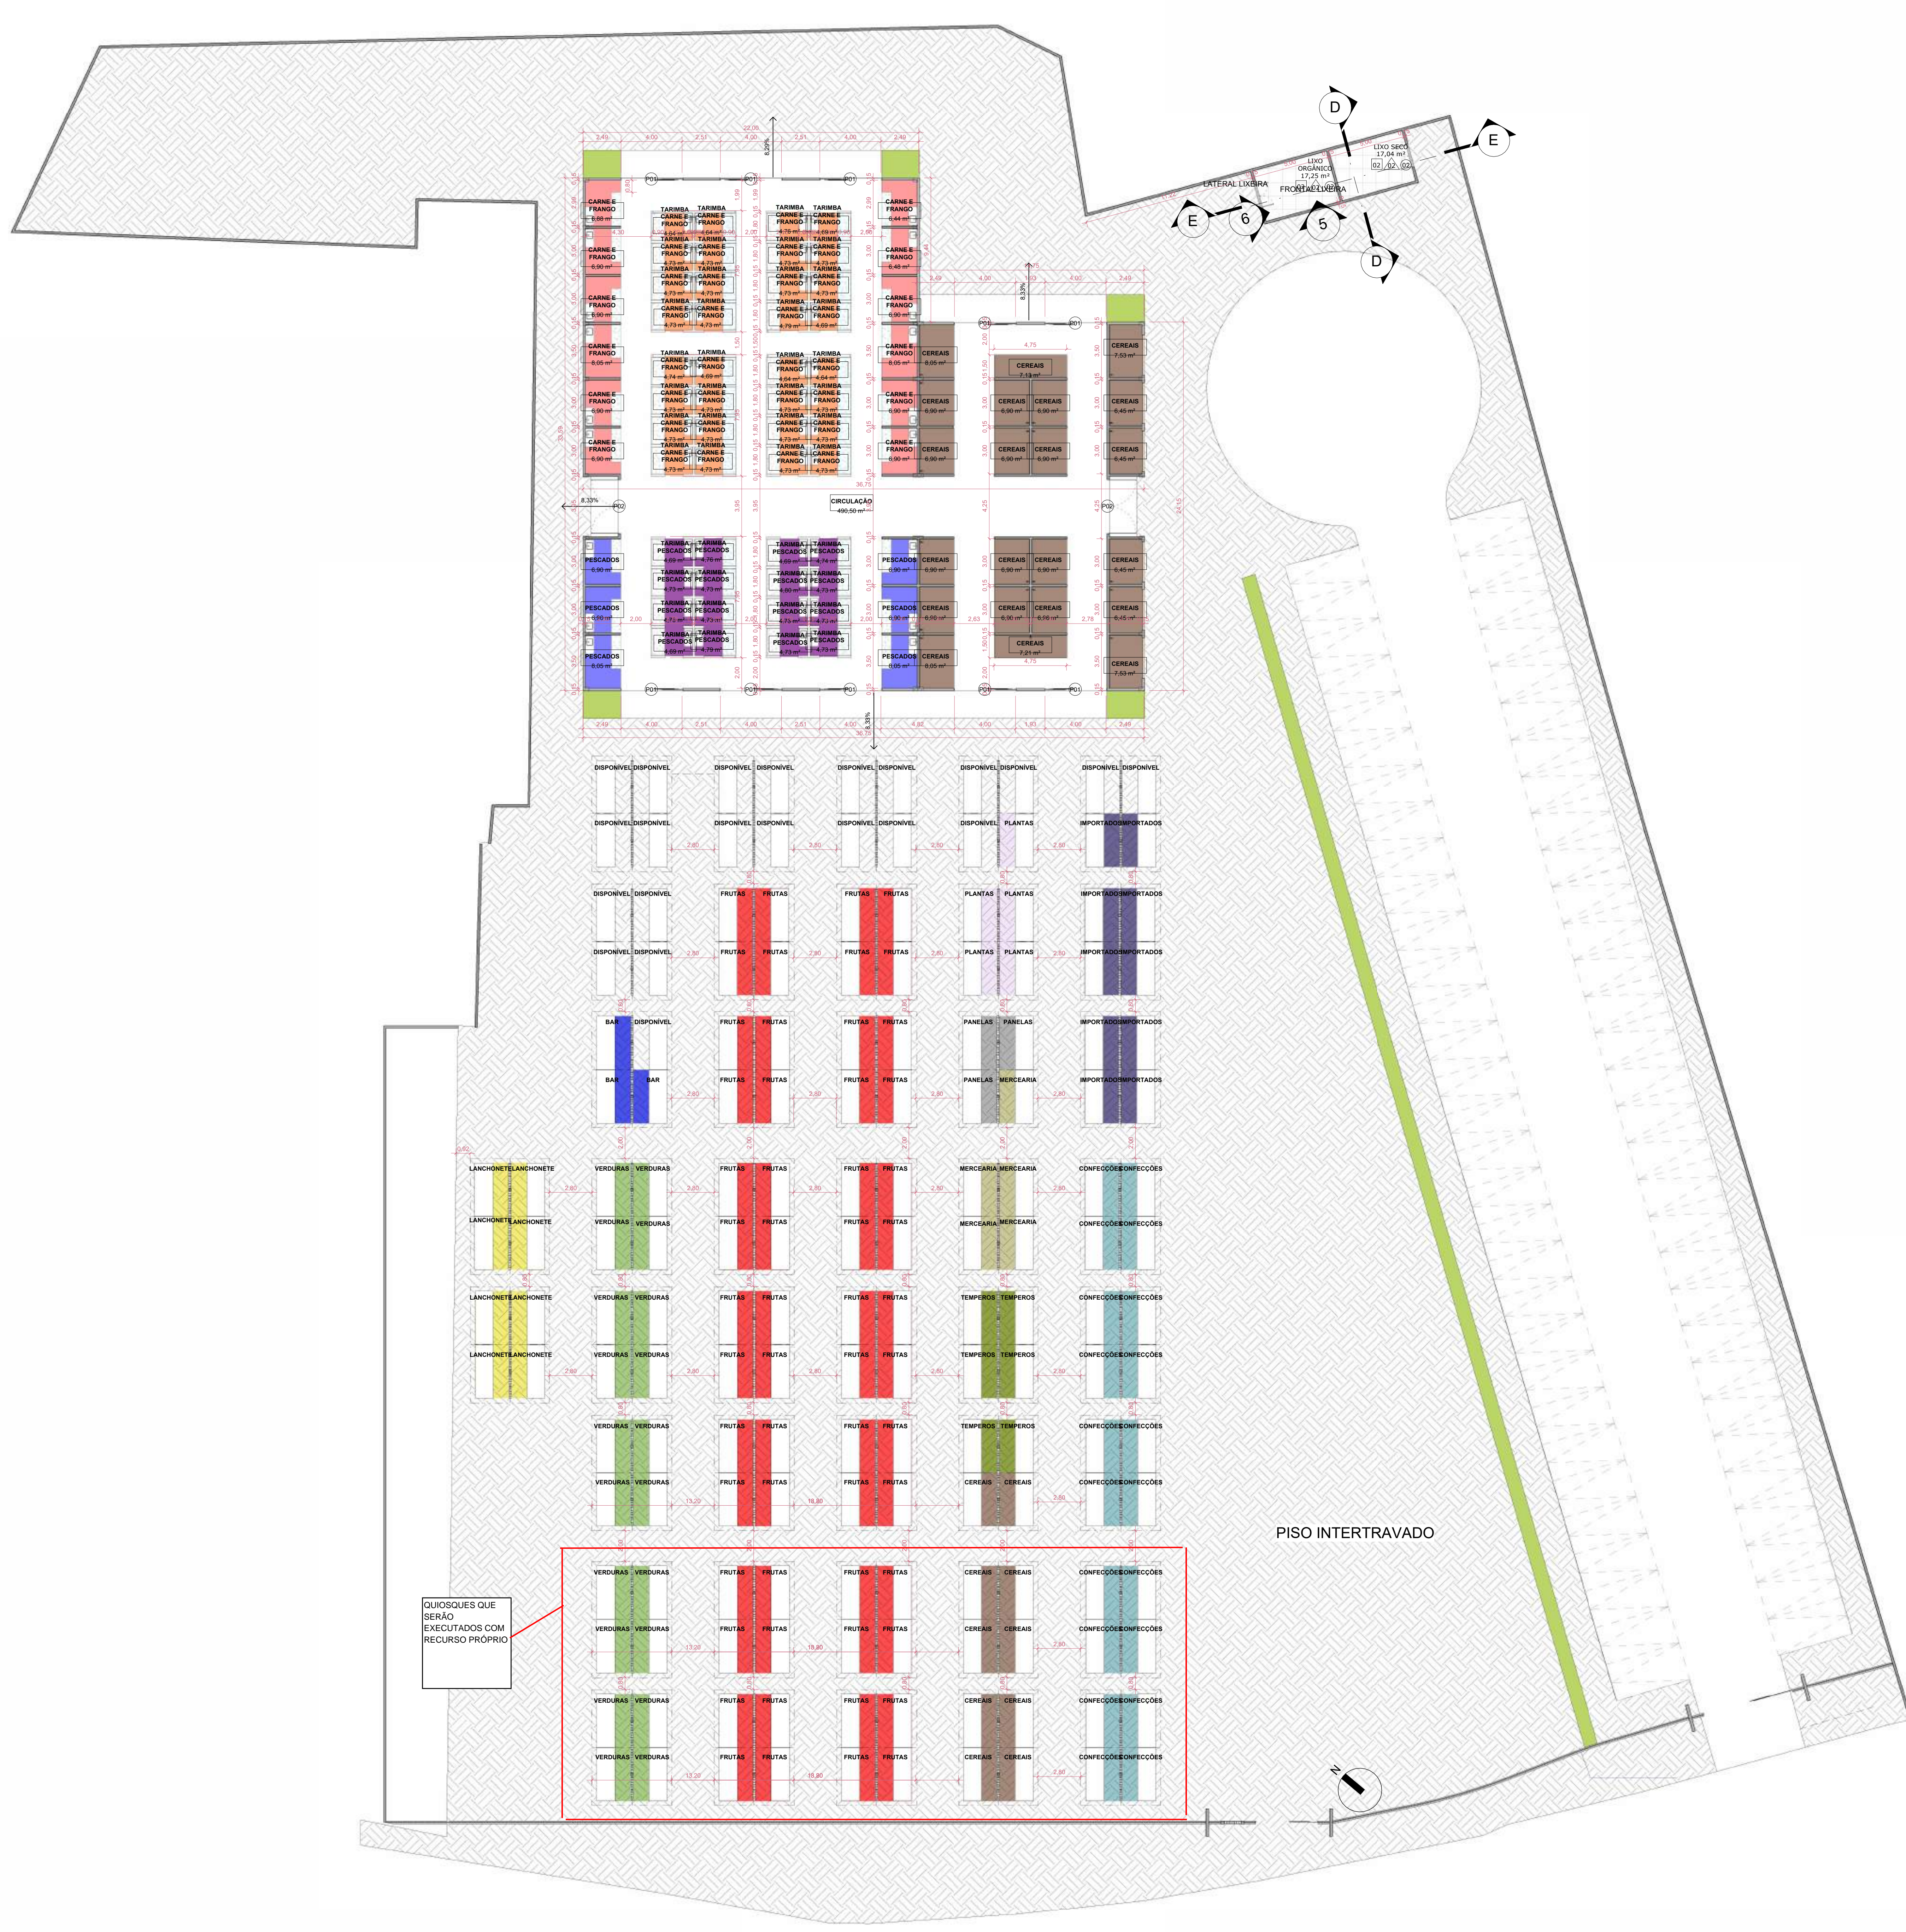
D
E
LIXO SECO
17,04 m²
LIXO ORGÂNICO
17,25 m²
LATERAL LIXEIRA
FRONTAL LIXEIRA
E
6
5
D

CARNE E FRANGO
TARIMBA CARNE E FRANGO
CIRCULAÇÃO
490,50 m²
PESCADOS
TARIMBA PESCADOS
CEREAIS

DISPONÍVEL DISPONÍVEL
DISPONÍVEL DISPONÍVEL
DISPONÍVEL PLANTAS
IMPORTADOS IMPORTADOS
FRUTAS FRUTAS
PLANTAS PLANTAS
BAR DISPONÍVEL
BAR BAR
PANELAS PANELAS
PANELAS MERCEARIA
LANCHONETE LANCHONETE
VERDURAS VERDURAS
MERCEARIA MERCEARIA
CONFECÇÕES CONFECÇÕES
TEMPEROS TEMPEROS
CEREAIS CEREAIS

PISO INTERTRAVADO

QUIOSQUES QUE SERÃO EXECUTADOS COM RECURSO PRÓPRIO

N